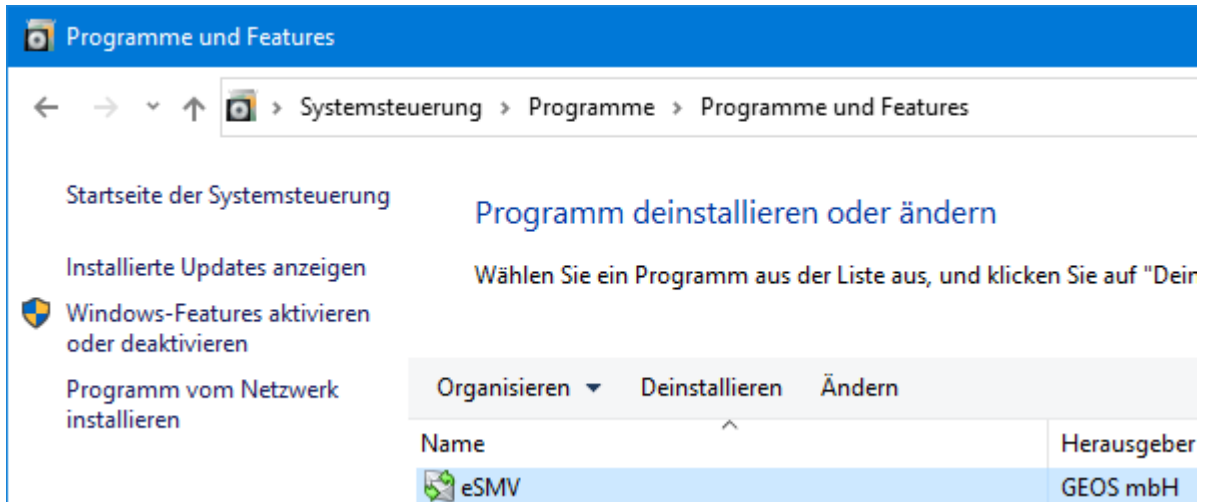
Programme und Features

Systemsteuerung › Programme › Programme und Features

Startseite der Systemsteuerung

Installierte Updates anzeigen

Windows-Features aktivieren oder deaktivieren

Programm vom Netzwerk installieren

Programm deinstallieren oder ändern

Wählen Sie ein Programm aus der Liste aus, und klicken Sie auf "Dein

Organisieren ▾ Deinstallieren Ändern

| Name | Herausgeber |
|---|---|
| eSMV | GEOS mbH |